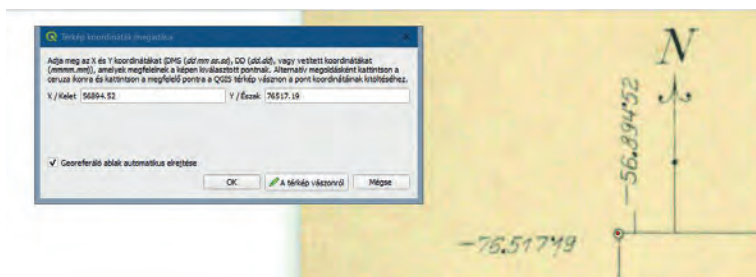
Térkép koordináták megadása

Adja meg az X és Y koordinátákat (DMS (dd mm ss.ss), DD (dd.dd), vagy vetített koordinátákat (mmmm.mm)), amelyek megfelelnek a képen kiválasztott pontnak. Alternatív megoldásként kattintson a ceruza ikonra és kattintson a megfelelő pontra a QGIS térkép vásznon a pont koordinátáinak kitöltéséhez.

X / Kelet 56894.52 Y / Észak 76517.19

Georeferáló ablak automatikus elrejtése

OK | A térkép vászonról | Mégse

N

-56.894'52

-76.517'19